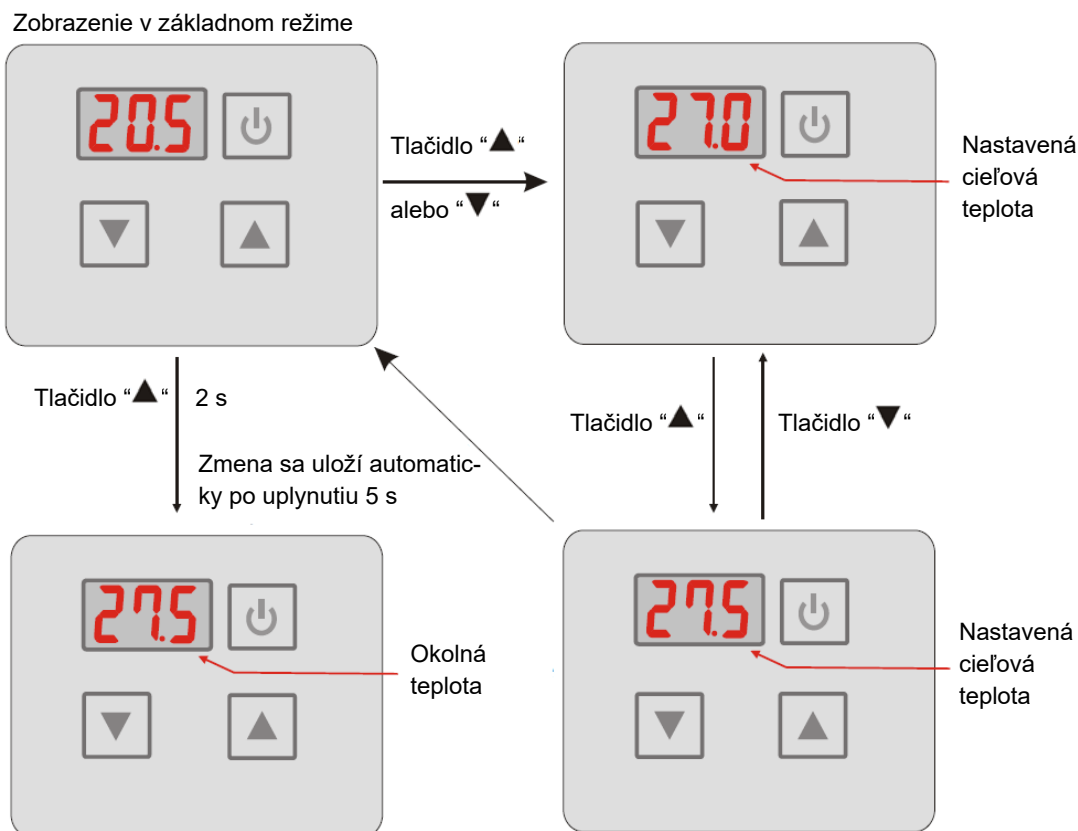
Zobrazenie v základnom režime

20.5

Tlačidlo "▲" alebo "▼"

27.0

Nastavená cieľová teplota

Tlačidlo "▲" 2 s

Zmena sa uloží automaticky po uplynutiu 5 s

Tlačidlo "▲"

Tlačidlo "▼"

27.5

Okolná teplota

27.5

Nastavená cieľová teplota